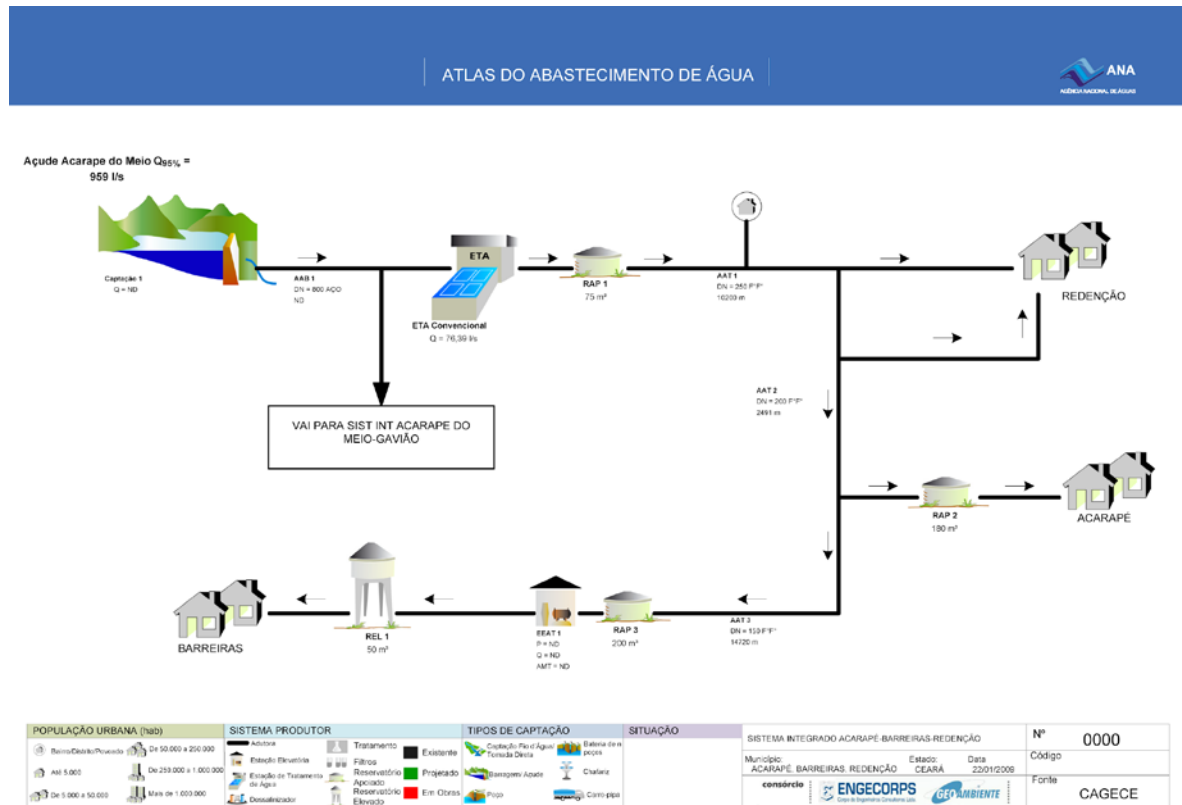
ATLAS DO ABASTECIMENTO DE ÁGUA

ANA
AGÊNCIA NACIONAL DE ÁGUAS

Açude Acarape do Meio $Q_{95\%}$ = 959 l/s

Captação 1
Q = ND

AAB 1
DN = 800 AÇO
ND

ETA

ETA Convencional
Q = 76,39 l/s

RAP 1
75 m³

AAT 1
DN = 250 F°F°
16203 m

REDENÇÃO

VAI PARA SIST INT ACARAPE DO MEIO-GAVIÃO

AAT 2
DN = 200 F°F°
2491 m

RAP 2
180 m³

ACARAPÉ

BARREIRAS

REL 1
50 m³

EEAT 1
P = ND
Q = ND
AMT = ND

RAP 3
200 m³

AAT 3
DN = 150 F°F°
14720 m

POPULAÇÃO URBANA (hab)
Bairro/Distrito/Povoado
Até 5.000
De 5.000 a 50.000
De 50.000 a 250.000
De 250.000 a 1.000.000
Mais de 1.000.000

SISTEMA PRODUTOR
Adutora
Estação Elevatória
Estação de Tratamento de Água
Dessalinizador
Tratamento
Filtros
Reservatório Apoiado
Reservatório Elevado
Existente
Projetado
Em Obras

TIPOS DE CAPTAÇÃO
Captação Fio d'Água/ Tomada Direta
Barragem/ Açude
Poço
Bateria de n poços
Chafariz
Carro-pipa

SITUAÇÃO

SISTEMA INTEGRADO ACARAPÉ-BARREIRAS-REDENÇÃO
Município:
ACARAPÉ, BARREIRAS, REDENÇÃO
Estado:
CEARÁ
Data
22/01/2009
consórcio
ENGECORPS
GEOAMBIENTE

N°
0000
Código
Fonte
CAGECE